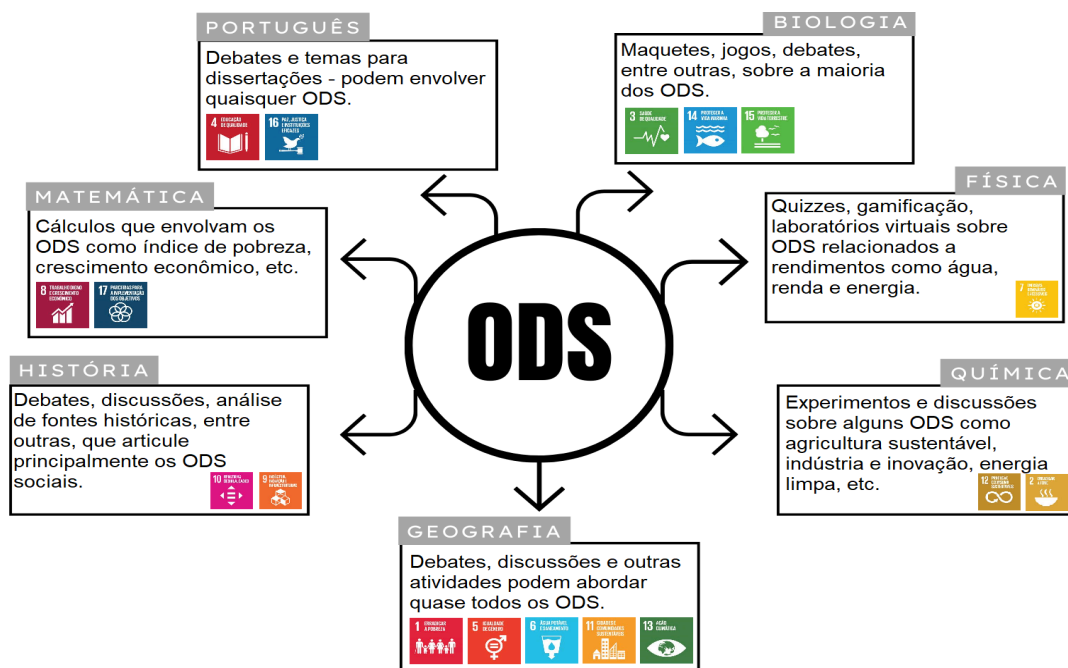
PORTUGUÊS

Debates e temas para dissertações - podem envolver quaisquer ODS.

4 EDUCAÇÃO DE QUALIDADE
16 PAZ, JUSTIÇA E INSTITUIÇÕES EFICAZES

BIOLOGIA

Maquetes, jogos, debates, entre outras, sobre a maioria dos ODS.

3 SAÚDE DE QUALIDADE
14 PROTEGER A VIDA MARINHA
15 PROTEGER A VIDA TERRESTRE

MATEMÁTICA

Cálculos que envolvam os ODS como índice de pobreza, crescimento econômico, etc.

8 TRABALHO DIGNO E CRESCIMENTO ECONÓMICO
17 PARCERIAS PARA A IMPLEMENTAÇÃO DOS OBJETIVOS

FÍSICA

Quizzes, gamificação, laboratórios virtuais sobre ODS relacionados a rendimentos como água, renda e energia.

7 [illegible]

ODS

HISTÓRIA

Debates, discussões, análise de fontes históricas, entre outras, que articule principalmente os ODS sociais.

10 REDUZIR AS DESIGUALDADES
9 INDÚSTRIA, INOVAÇÃO E INFRAESTRUTURAS

QUÍMICA

Experimentos e discussões sobre alguns ODS como agricultura sustentável, indústria e inovação, energia limpa, etc.

12 PRODUÇÃO E CONSUMO SUSTENTÁVEIS
2 ERRADICAR A FOME

GEOGRAFIA

Debates, discussões e outras atividades podem abordar quase todos os ODS.

1 ERRADICAR A POBREZA
5 IGUALDADE DE GÉNERO
6 ÁGUA POTÁVEL E SANEAMENTO
11 CIDADES E COMUNIDADES SUSTENTÁVEIS
13 AÇÃO CLIMÁTICA